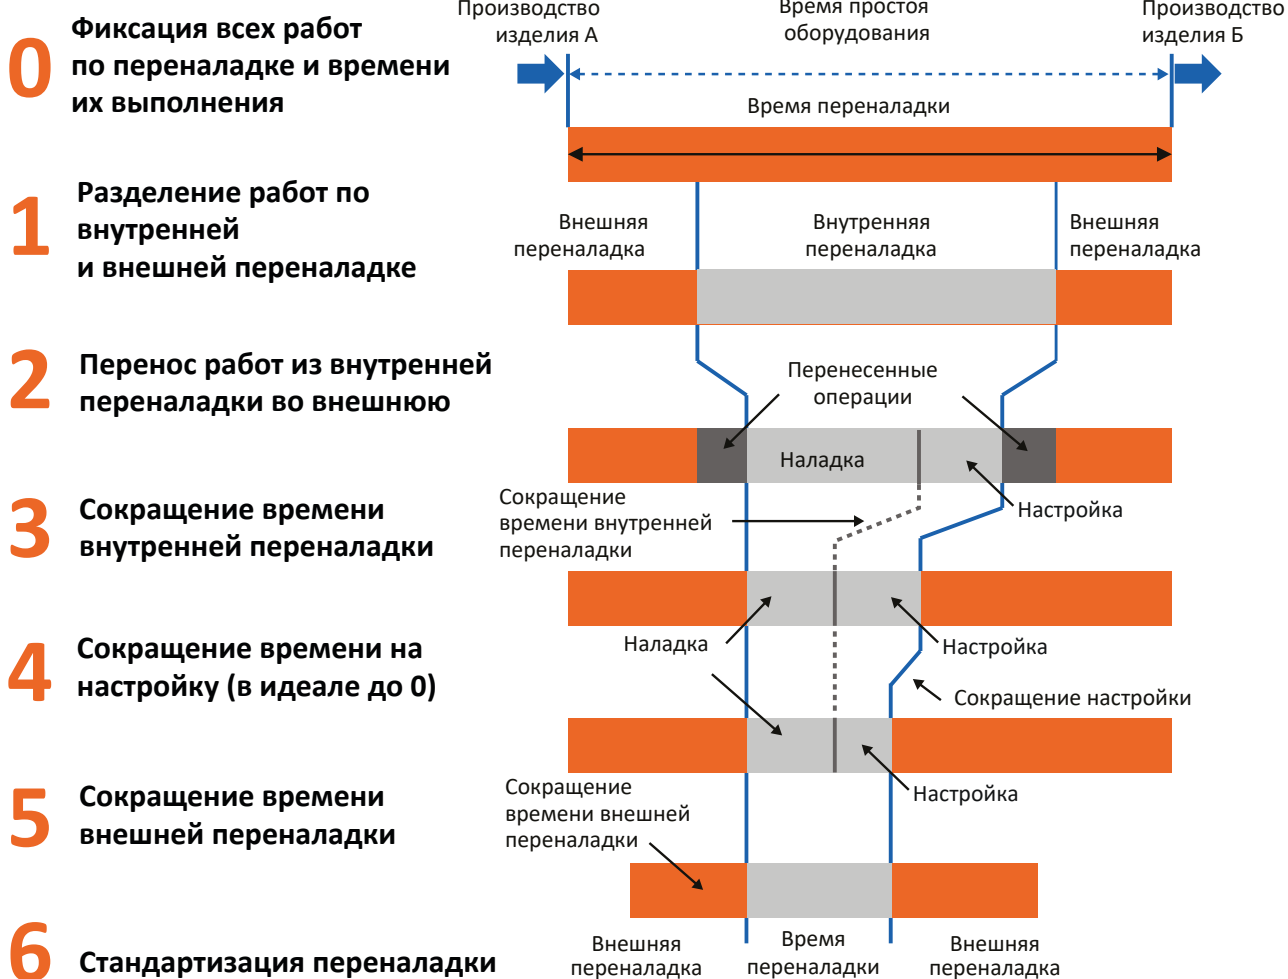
0 Фиксация всех работ по переналадке и времени их выполнения

Производство изделия А

Время простоя оборудования

Производство изделия Б

Время переналадки

1 Разделение работ по внутренней и внешней переналадке

Внешняя переналадка

Внутренняя переналадка

Внешняя переналадка

2 Перенос работ из внутренней переналадки во внешнюю

Перенесенные операции

Наладка

Настройка

3 Сокращение времени внутренней переналадки

Сокращение времени внутренней переналадки

Наладка

Настройка

4 Сокращение времени на настройку (в идеале до 0)

Сокращение настройки

Настройка

5 Сокращение времени внешней переналадки

Сокращение времени внешней переналадки

6 Стандартизация переналадки

Внешняя переналадка

Время переналадки

Внешняя переналадка